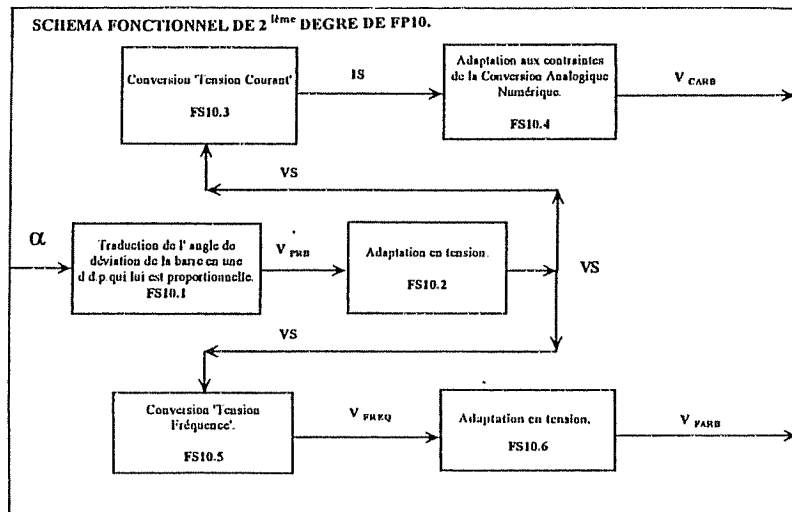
SCHEMA FONCTIONNEL DE 2 $^{ième}$ DEGRE DE FP10.

Conversion 'Tension Courant'

FS10.3

IS

Adaptation aux contraintes de la Conversion Analogique Numérique.

FS10.4

$V_{CARB}$

VS

$\alpha$

Traduction de l' angle de déviation de la barre en une d.d.p. qui lui est proportionnelle.

FS10.1

$V_{PHB}$

Adaptation en tension.

FS10.2

VS

VS

Conversion 'Tension Fréquence'.

FS10.5

$V_{FREQ}$

Adaptation en tension.

FS10.6

$V_{FARB}$